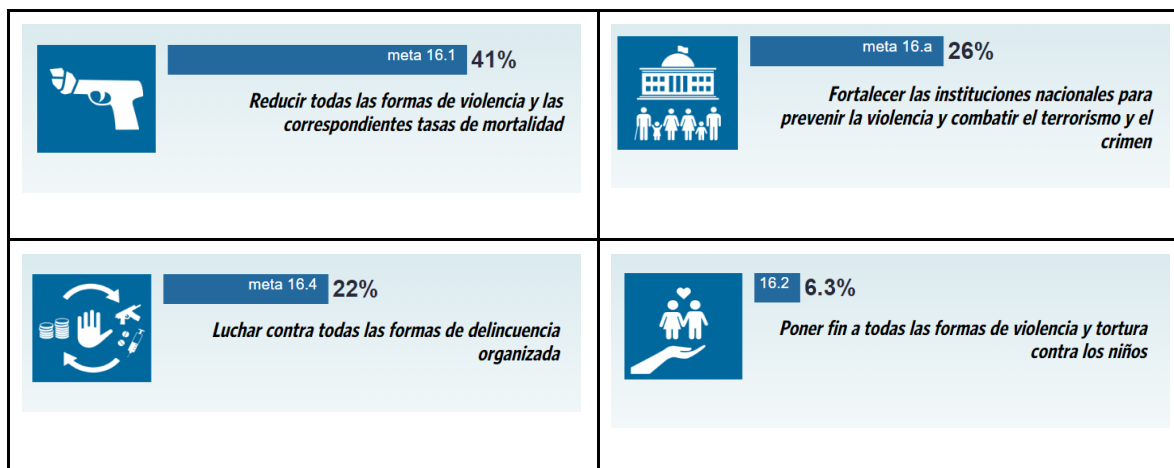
meta 16.1 41%

Reducir todas las formas de violencia y las correspondientes tasas de mortalidad

meta 16.a 26%

Fortalecer las instituciones nacionales para prevenir la violencia y combatir el terrorismo y el crimen

meta 16.4 22%

Luchar contra todas las formas de delincuencia organizada

16.2 6.3%

Poner fin a todas las formas de violencia y tortura contra los niños